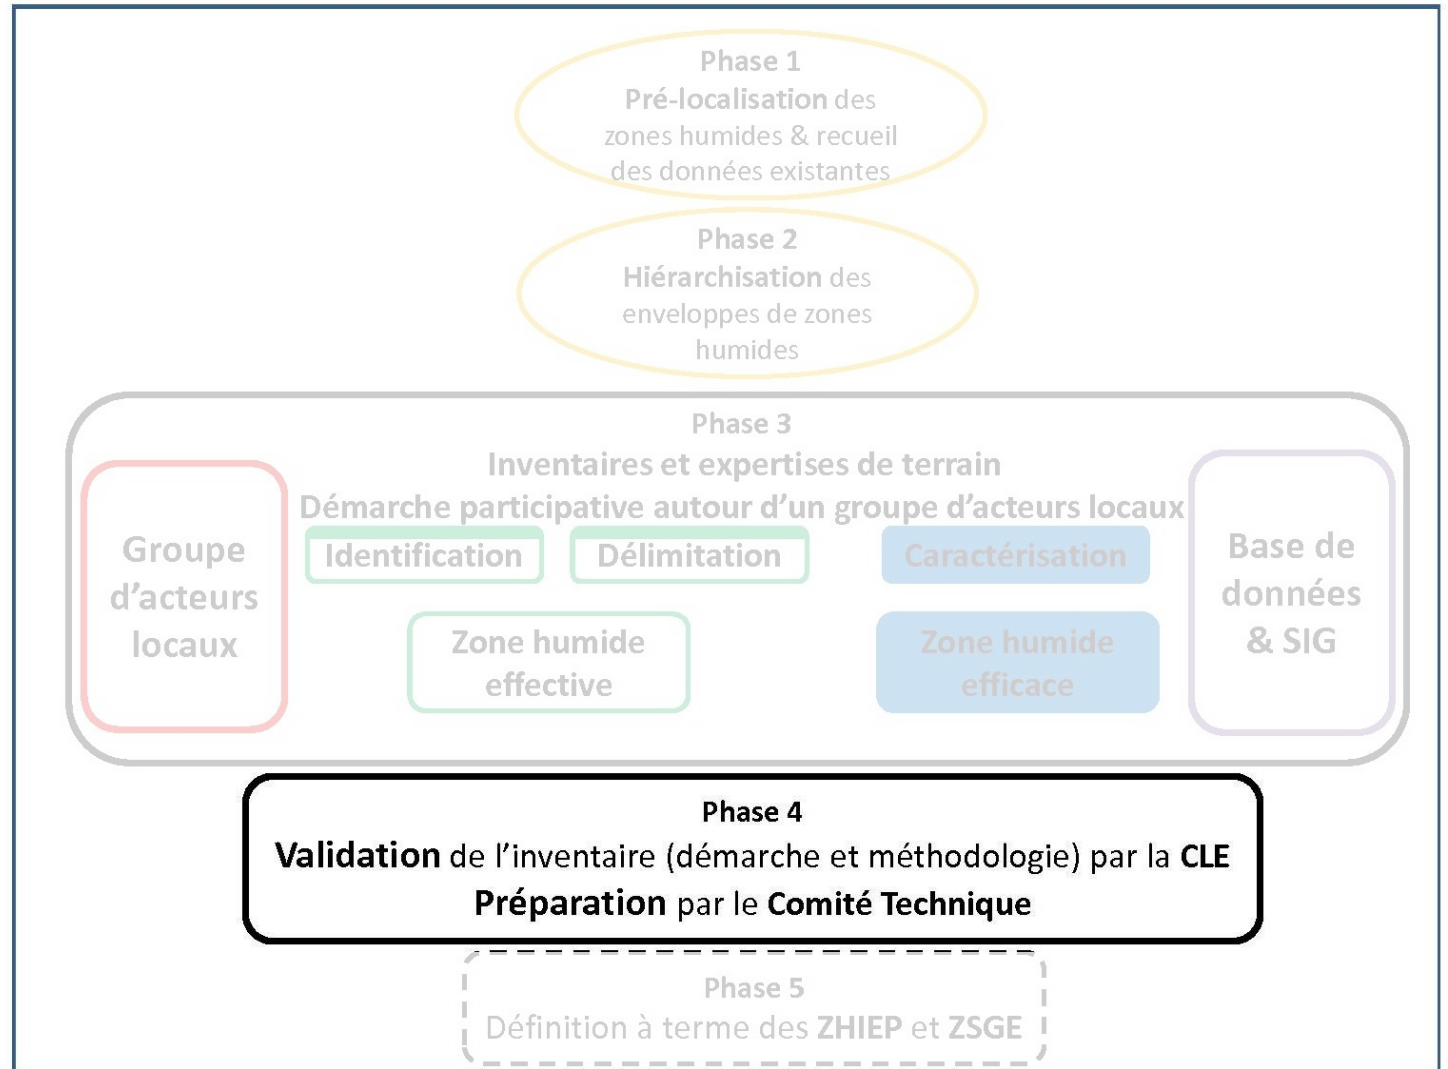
Phase 1
Pré-localisation des zones humides & recueil des données existantes

Phase 2
Hiérarchisation des enveloppes de zones humides

Phase 3
Inventaires et expertises de terrain
Démarche participative autour d'un groupe d'acteurs locaux

Groupe d'acteurs locaux

Identification

Délimitation

Caractérisation

Zone humide effective

Zone humide efficace

Base de données & SIG

Phase 4
Validation de l'inventaire (démarche et méthodologie) par la CLE
Préparation par le Comité Technique

Phase 5
Définition à terme des ZHIEP et ZSGE